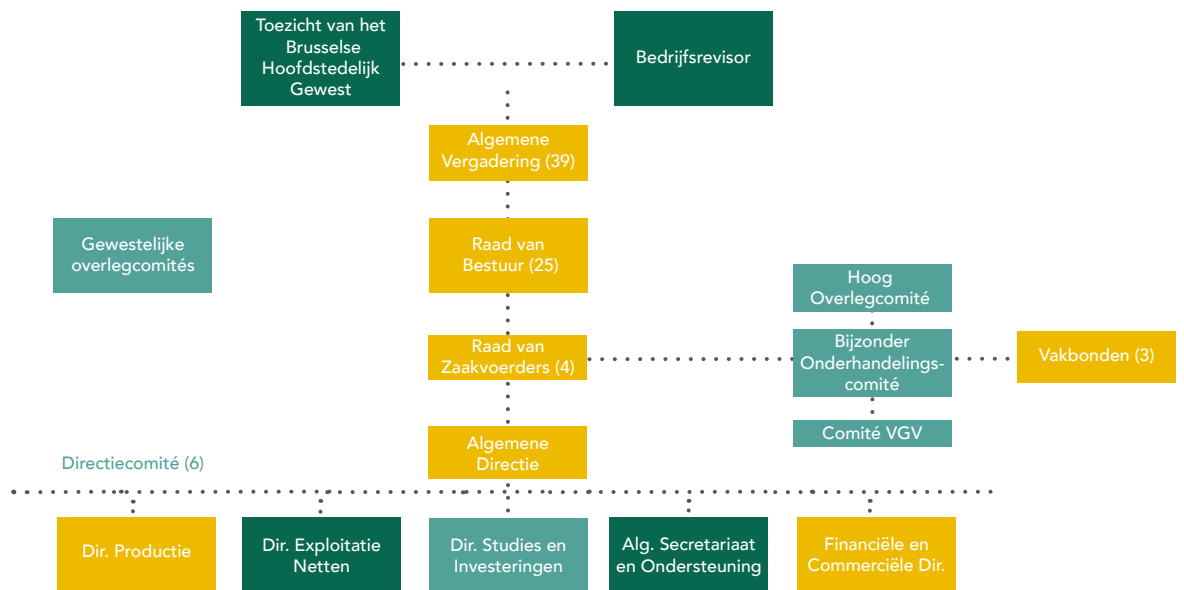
Toezicht van het Brusselse Hoofdstedelijk Gewest

Bedrijfsrevisor

Algemene Vergadering (39)

Gewestelijke overlegcomités

Raad van Bestuur (25)

Hoog Overlegcomité

Raad van Zaakvoerders (4)

Bijzonder Onderhandelingscomité

Vakbonden (3)

Comité VGV

Algemene Directie

Directiecomité (6)

Dir. Productie

Dir. Exploitatie Netten

Dir. Studies en Investeringen

Alg. Secretariaat en Ondersteuning

Financiële en Commerciële Dir.